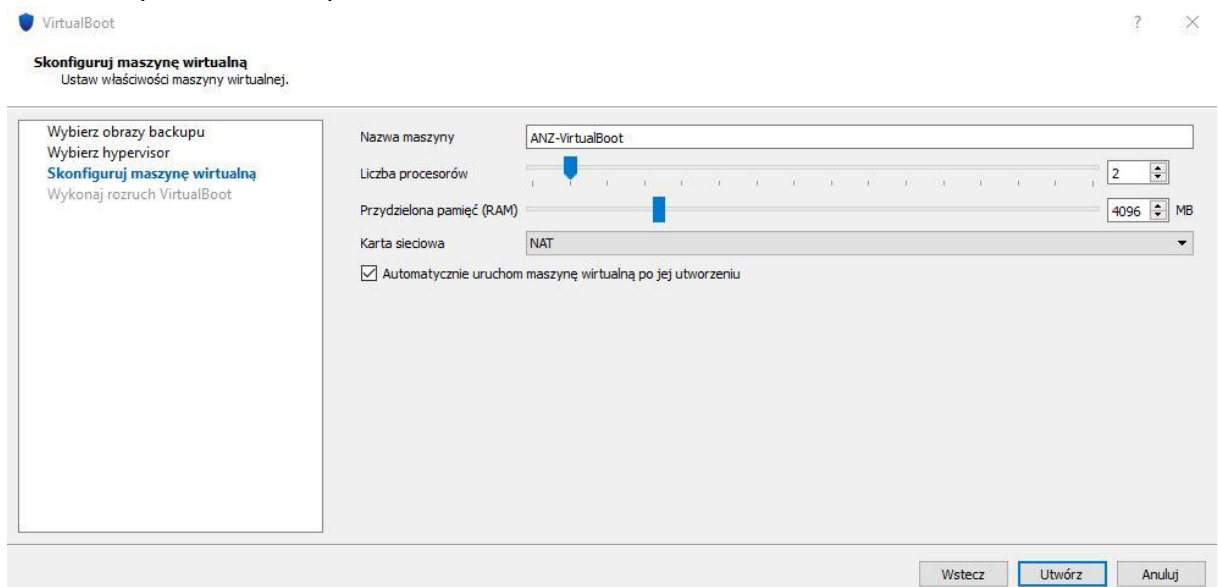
VirtualBoot

?

×

Skonfiguruj maszynę wirtualną
Ustaw właściwości maszyny wirtualnej.

Wybierz obrazy backupu
Wybierz hypervisor
Skonfiguruj maszynę wirtualną
Wykonaj rozruch VirtualBoot

Nazwa maszyny ANZ-VirtualBoot

Liczba procesorów 2

Przydzielona pamięć (RAM) 4096 MB

Karta sieciowa NAT

☑ Automatycznie uruchom maszynę wirtualną po jej utworzeniu

Wstecz Utwórz Anuluj